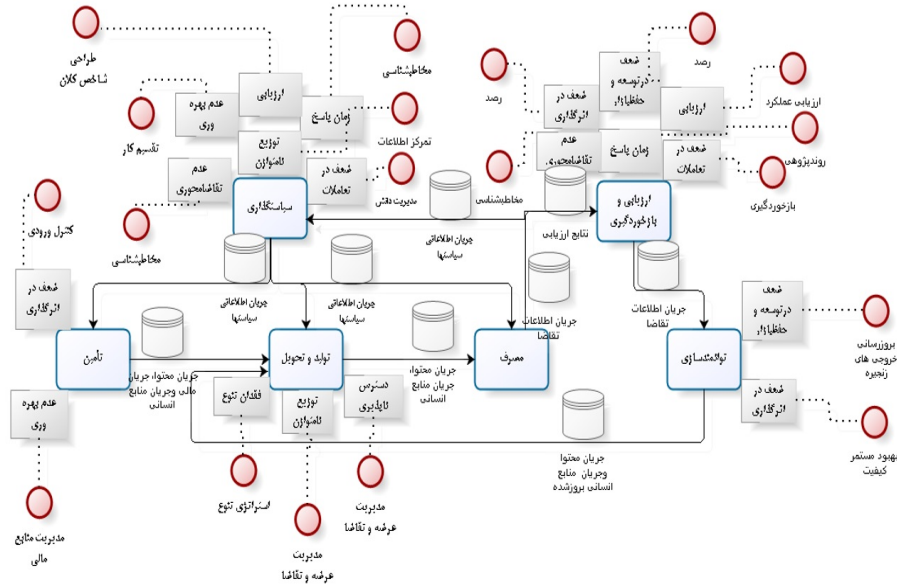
طراحی شاخص کلان

مخاطبشناسی

عدم بهره وری

ارزیابی

زمان پاسخ

تقسیم کار

تمرکز اطلاعات

توزیع نامتوازن

عدم تقاضامحوری

ضعف در تعاملات

مدیریت دفتر

سیاستگذاری

مخاطبشناسی

کنترل ورودی

ضعف در اثرگذاری

جریان اطلاعاتی سیاستها

جریان اطلاعاتی سیاستها

تأمین

تولید و تحویل

مصرف

جریان محتوا، جریان مالی وجریان منابع انسانی

جریان محتوا، جریان منابع انسانی

فقدان تنوع

توزیع نامتوازن

دسترس ناپذیری

عدم بهره وری

استراتژی تنوع

مدیریت عرضه و تقاضا

مدیریت منابع مالی

مدیریت عرضه و تقاضا

رصد

رصد

ضعف در اثرگذاری

ضعف درتوسعه و خلاقیت

ارزیابی عملکرد

ارزیابی

عدم تقاضامحوری

زمان پاسخ

روندپژوهی

ضعف در تعاملات

مخاطبشناسی

نتایج ارزیابی

ارزیابی و بازخوردگیری

بازخوردگیری

جریان اطلاعات تقاضا

جریان اطلاعات تقاضا

توانمندسازی

ضعف درتوسعه و خلاقیت

بروزرسانی خروجی های زنجیره

ضعف در اثرگذاری

بهبود مستمر کیفیت

جریان محتوا وجریان منابع انسانی بروزشده